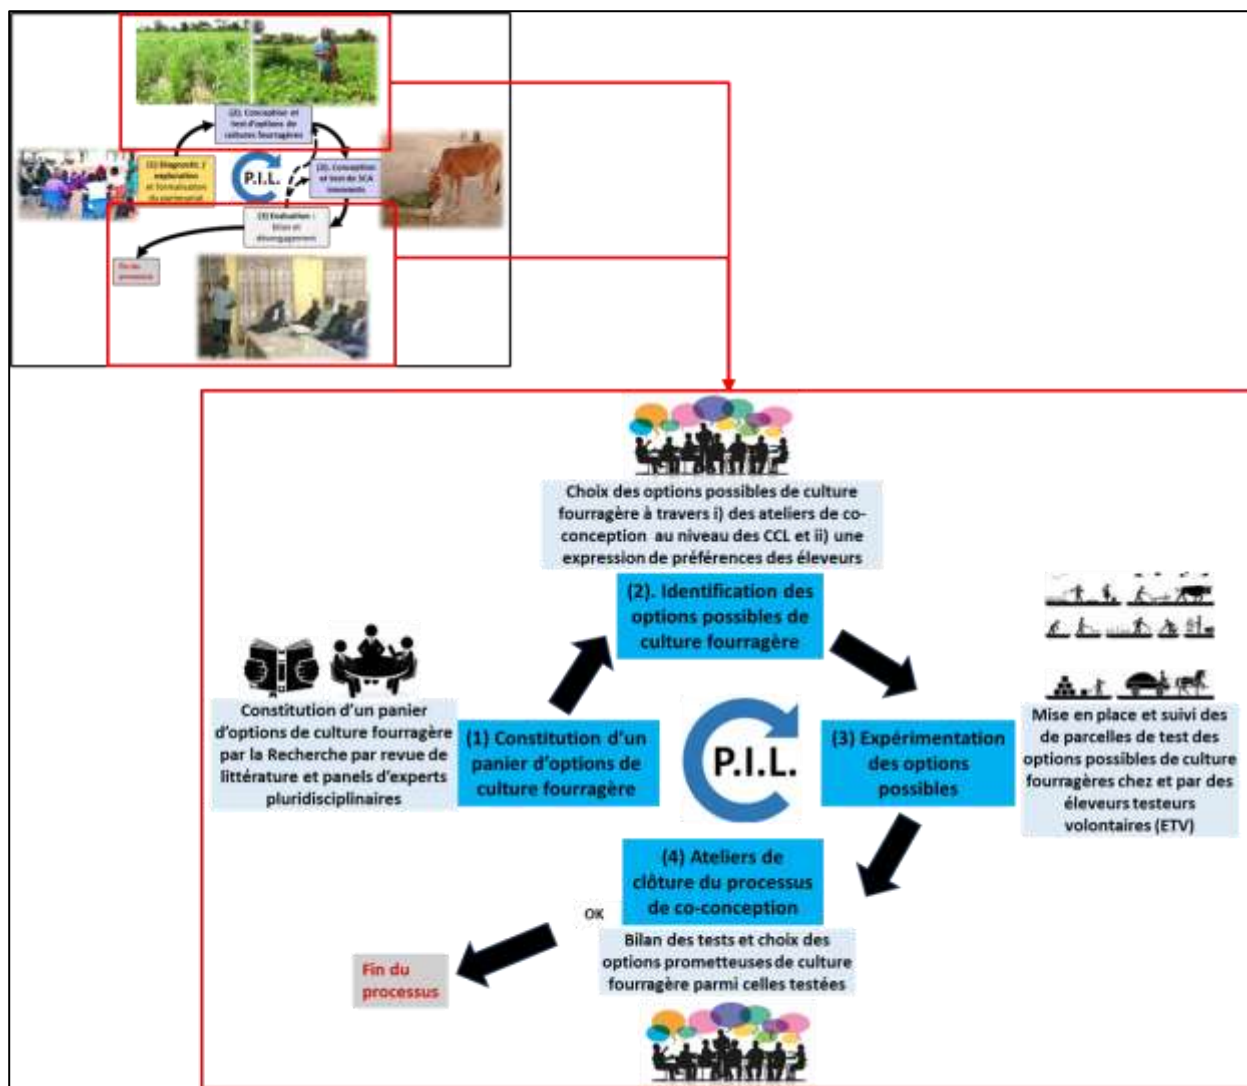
(2). Conception et test d'options de cultures fourragères

(1) Diagnostic / exploration et formalisation du partenariat

P.I.L.

(3). Conception et test de SCA innovants

(4) Evaluation : bilan et désengagement

Fin du processus

Choix des options possibles de culture fourragère à travers i) des ateliers de co-conception au niveau des CCL et ii) une expression de préférences des éleveurs

(2). Identification des options possibles de culture fourragère

Constitution d'un panier d'options de culture fourragère par la Recherche par revue de littérature et panels d'experts pluridisciplinaires

(1) Constitution d'un panier d'options de culture fourragère

P.I.L.

(3) Expérimentation des options possibles

Mise en place et suivi des de parcelles de test des options possibles de culture fourragères chez et par des éleveurs testeurs volontaires (ETV)

(4) Ateliers de clôture du processus de co-conception

OK

Bilan des tests et choix des options prometteuses de culture fourragère parmi celles testées

Fin du processus